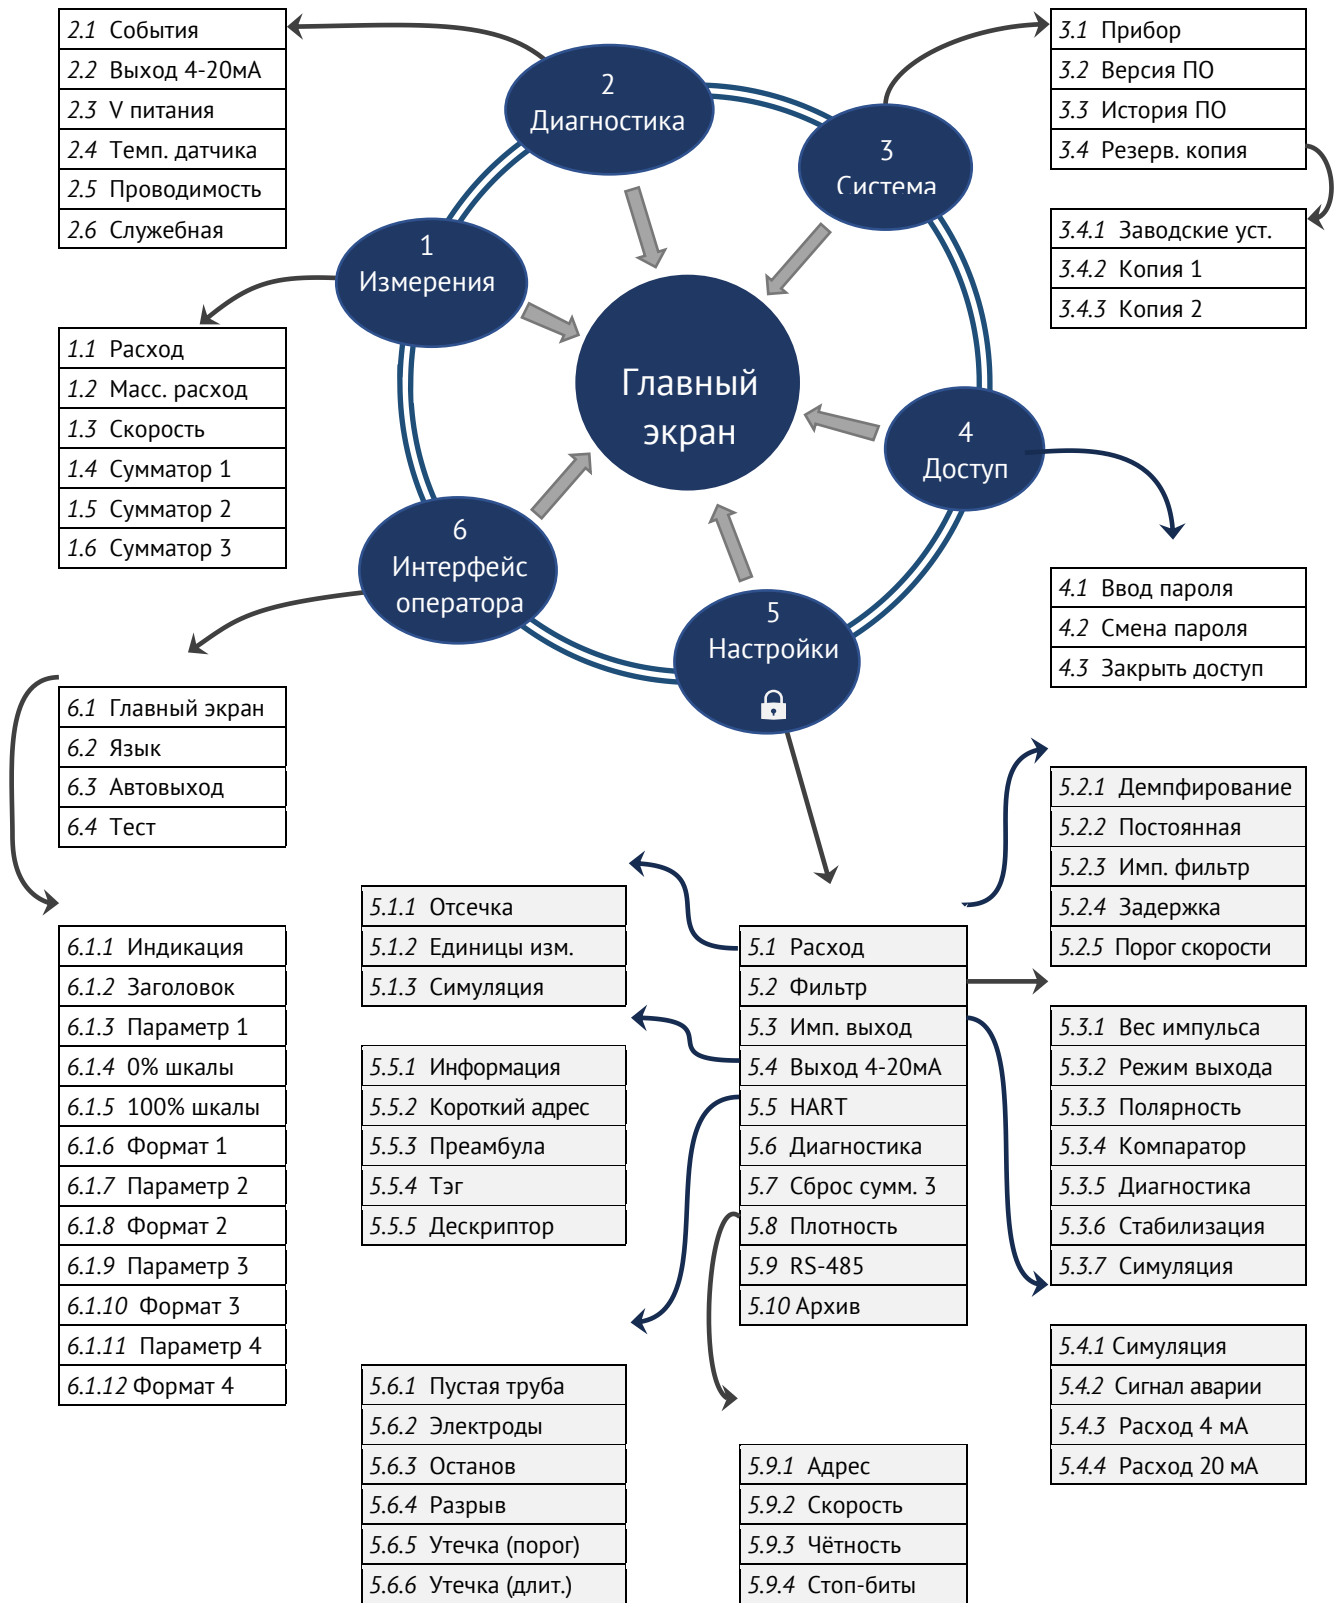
2 Диагностика

3 Система

1 Измерения

Главный экран

4 Доступ

6 Интерфейс оператора

5 Настройки

2.1 События
2.2 Выход 4-20мА
2.3 V питания
2.4 Темп. датчика
2.5 Проводимость
2.6 Служебная

3.1 Прибор
3.2 Версия ПО
3.3 История ПО
3.4 Резерв. копия

3.4.1 Заводские уст.
3.4.2 Копия 1
3.4.3 Копия 2

1.1 Расход
1.2 Масс. расход
1.3 Скорость
1.4 Сумматор 1
1.5 Сумматор 2
1.6 Сумматор 3

4.1 Ввод пароля
4.2 Смена пароля
4.3 Закрыть доступ

6.1 Главный экран
6.2 Язык
6.3 Автовыход
6.4 Тест

6.1.1 Индикация
6.1.2 Заголовок
6.1.3 Параметр 1
6.1.4 0% шкалы
6.1.5 100% шкалы
6.1.6 Формат 1
6.1.7 Параметр 2
6.1.8 Формат 2
6.1.9 Параметр 3
6.1.10 Формат 3
6.1.11 Параметр 4
6.1.12 Формат 4

5.2.1 Демпфирование
5.2.2 Постоянная
5.2.3 Имп. фильтр
5.2.4 Задержка
5.2.5 Порог скорости

5.1.1 Отсечка
5.1.2 Единицы изм.
5.1.3 Симуляция

5.1 Расход
5.2 Фильтр
5.3 Имп. выход
5.4 Выход 4-20мА
5.5 HART
5.6 Диагностика
5.7 Сброс сумм. 3
5.8 Плотность
5.9 RS-485
5.10 Архив

5.5.1 Информация
5.5.2 Короткий адрес
5.5.3 Преамбула
5.5.4 Тэг
5.5.5 Дескриптор

5.3.1 Вес импульса
5.3.2 Режим выхода
5.3.3 Полярность
5.3.4 Компаратор
5.3.5 Диагностика
5.3.6 Стабилизация
5.3.7 Симуляция

5.4.1 Симуляция
5.4.2 Сигнал аварии
5.4.3 Расход 4 мА
5.4.4 Расход 20 мА

5.6.1 Пустая труба
5.6.2 Электроды
5.6.3 Останов
5.6.4 Разрыв
5.6.5 Утечка (порог)
5.6.6 Утечка (длит.)

5.9.1 Адрес
5.9.2 Скорость
5.9.3 Чётность
5.9.4 Стоп-биты